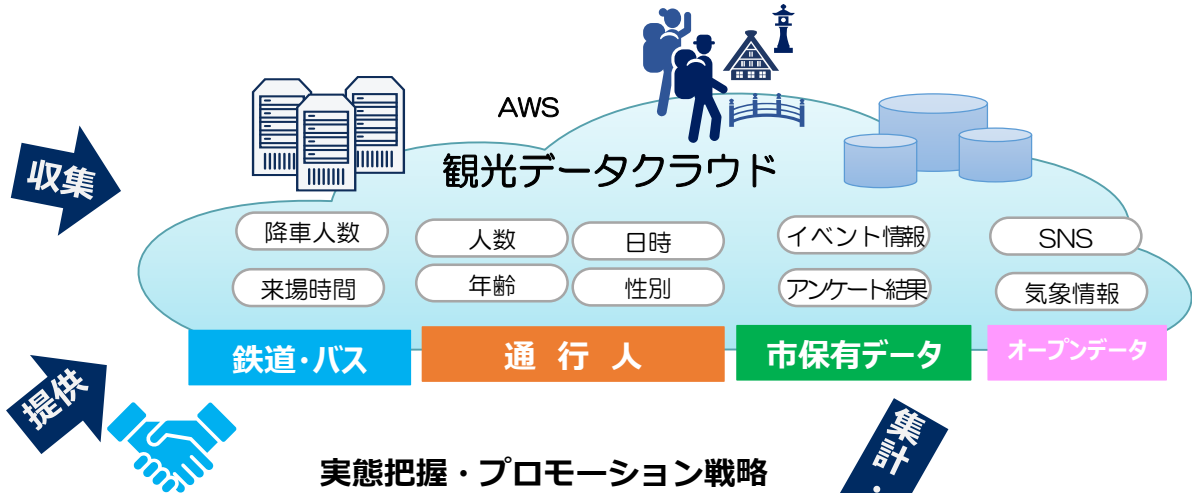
収集

AWS

観光データクラウド

降車人数

来場時間

人数

年齢

日時

性別

イベント情報

アンケート結果

SNS

気象情報

鉄道・バス

通 行 人

市保有データ

オープンデータ

提供

集計・

実態把握・プロモーション戦略